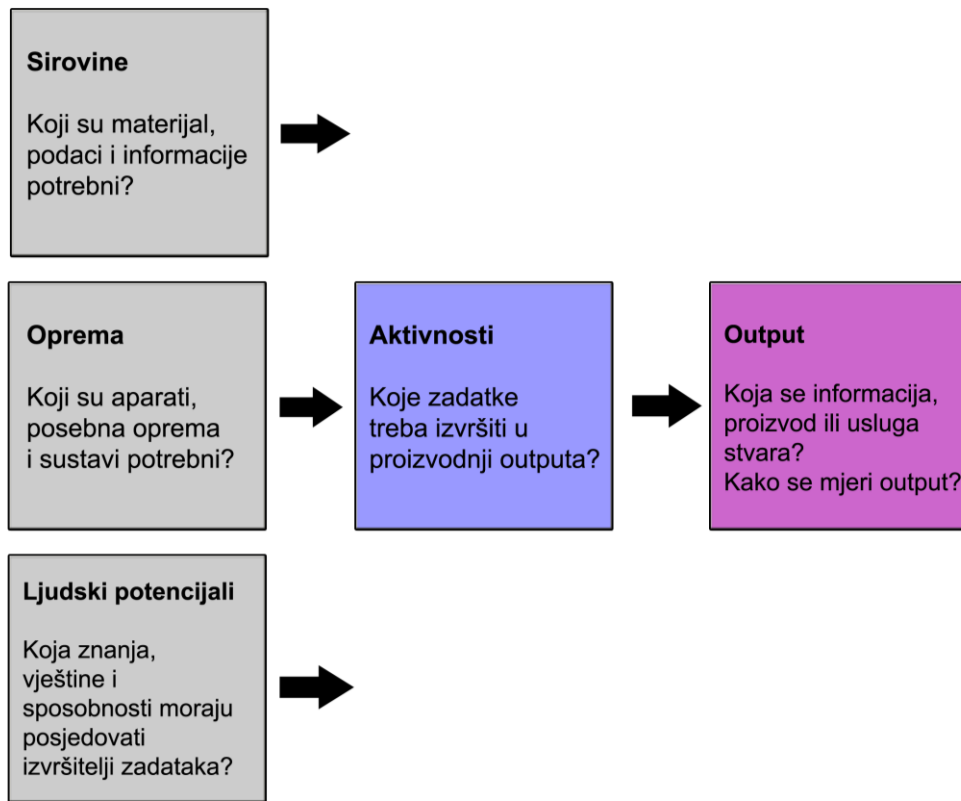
Sirovine

Koji su materijal, podaci i informacije potrebni?

Oprema

Koji su aparati, posebna oprema i sustavi potrebni?

Ljudski potencijali

Koja znanja, vještine i sposobnosti moraju posjedovati izvršitelji zadataka?

Aktivnosti

Koje zadatke treba izvršiti u proizvodnji outputa?

Output

Koja se informacija, proizvod ili usluga stvara?
Kako se mjeri output?